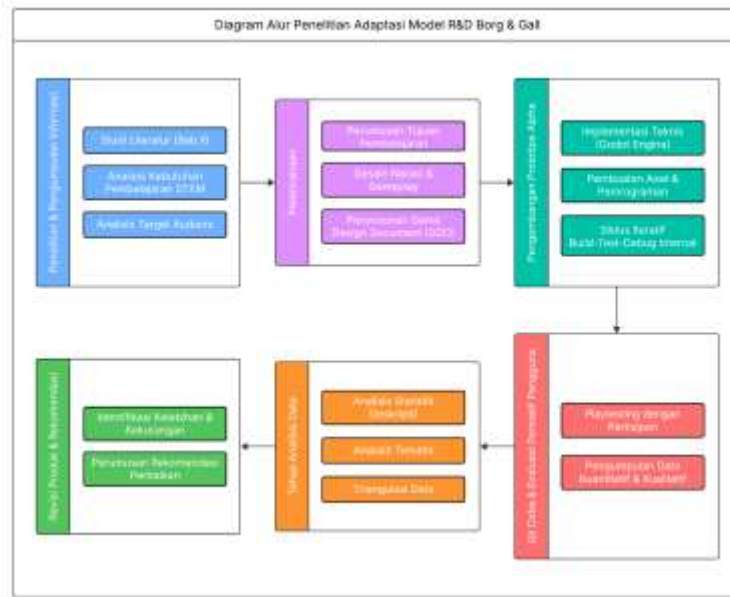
Diagram Alur Penelitian Adaptasi Model R&D Borg & Gall

Penelitian & Pengumpulan Informasi

Studi Literatur (Bab II)

Analisis Kebutuhan Pembelajaran STEM

Analisis Target Audiens

Perencanaan

Perumusan Tujuan Pembelajaran

Desain Naratif & Gameplay

Penyusunan Game Design Document (GDD)

Pengembangan Prototipe Awal

Implementasi Teknis (Godot Engine)

Pembuatan Aset & Pemrograman

Siklus Iteratif Build-Test-Debug Internal

Uji Coba & Evaluasi Formatif Pengguna

Playtesting dengan Partisipan

Pengumpulan Data Kuantitatif & Kualitatif

Tahap Analisis Data

Analisis Statistik Deskriptif

Analisis Tematik

Triangulasi Data

Revisi Produk & Rekomendasi

Identifikasi Kelebihan & Kekurangan

Perumusan Rekomendasi Perbaikan